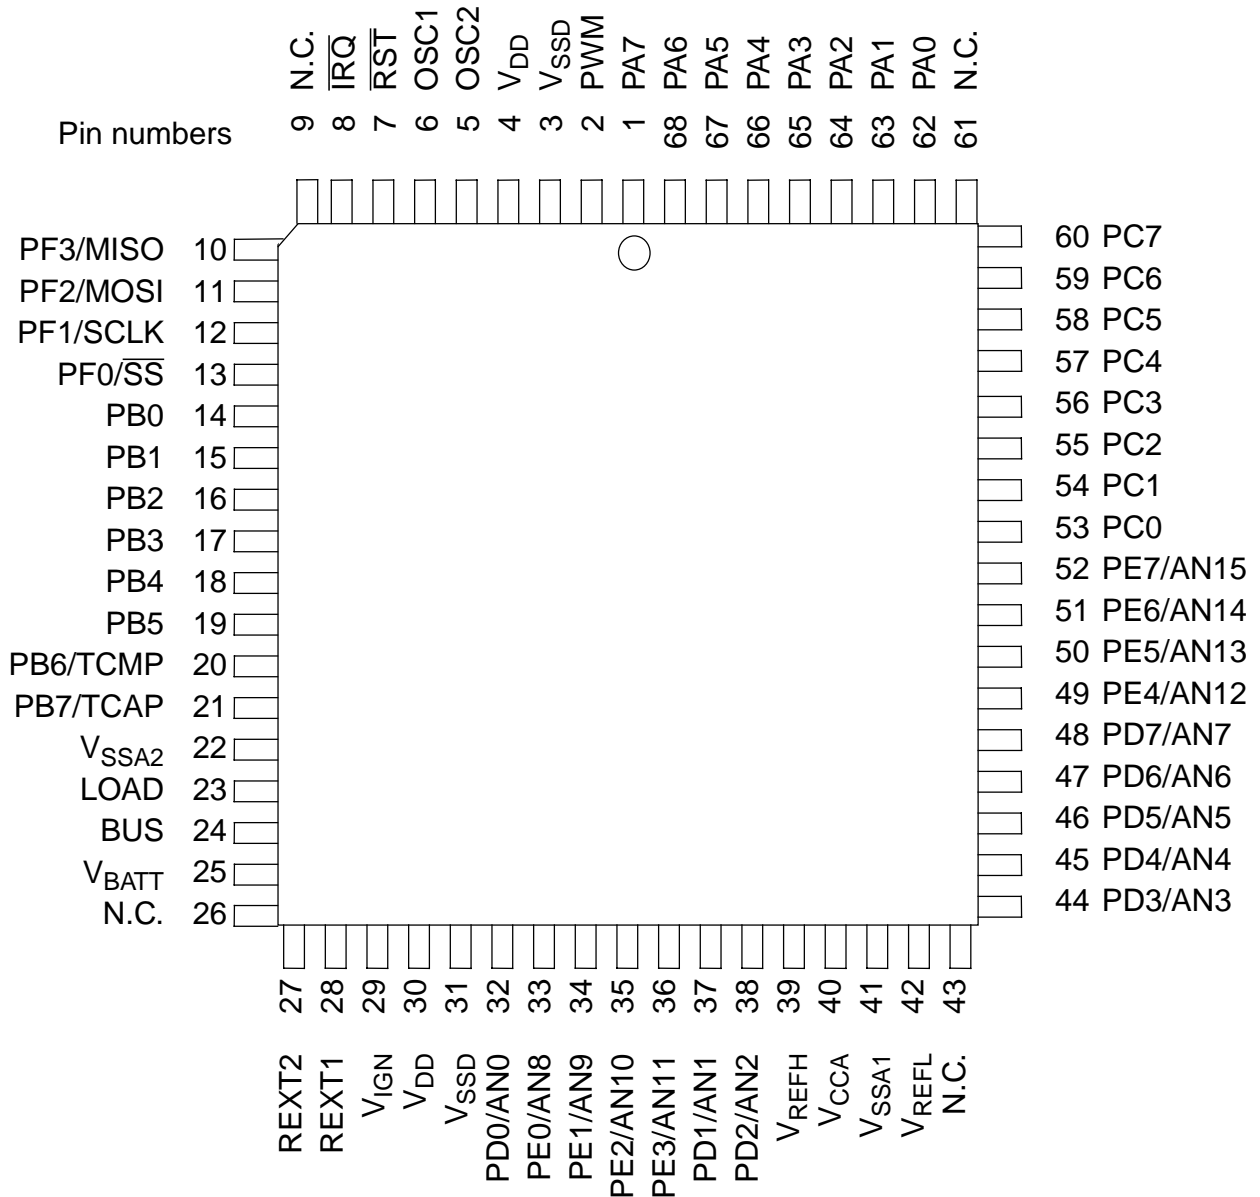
N.C. $\overline{IRQ}$ $\overline{RST}$ OSC1 OSC2 $V_{DD}$ $V_{SSD}$ PWM PA7 PA6 PA5 PA4 PA3 PA2 PA1 PA0 N.C.

Pin numbers 9 8 7 6 5 4 3 2 1 68 67 66 65 64 63 62 61

PF3/MISO 10
PF2/MOSI 11
PF1/SCLK 12
PF0/$\overline{SS}$ 13
PB0 14
PB1 15
PB2 16
PB3 17
PB4 18
PB5 19
PB6/TCMP 20
PB7/TCAP 21
$V_{SSA2}$ 22
LOAD 23
BUS 24
$V_{BATT}$ 25
N.C. 26

60 PC7
59 PC6
58 PC5
57 PC4
56 PC3
55 PC2
54 PC1
53 PC0
52 PE7/AN15
51 PE6/AN14
50 PE5/AN13
49 PE4/AN12
48 PD7/AN7
47 PD6/AN6
46 PD5/AN5
45 PD4/AN4
44 PD3/AN3

27 28 29 30 31 32 33 34 35 36 37 38 39 40 41 42 43

REXT2 REXT1 $V_{IGN}$ $V_{DD}$ $V_{SSD}$ PD0/AN0 PE0/AN8 PE1/AN9 PE2/AN10 PE3/AN11 PD1/AN1 PD2/AN2 $V_{REFH}$ $V_{CCA}$ $V_{SSA1}$ $V_{REFL}$ N.C.